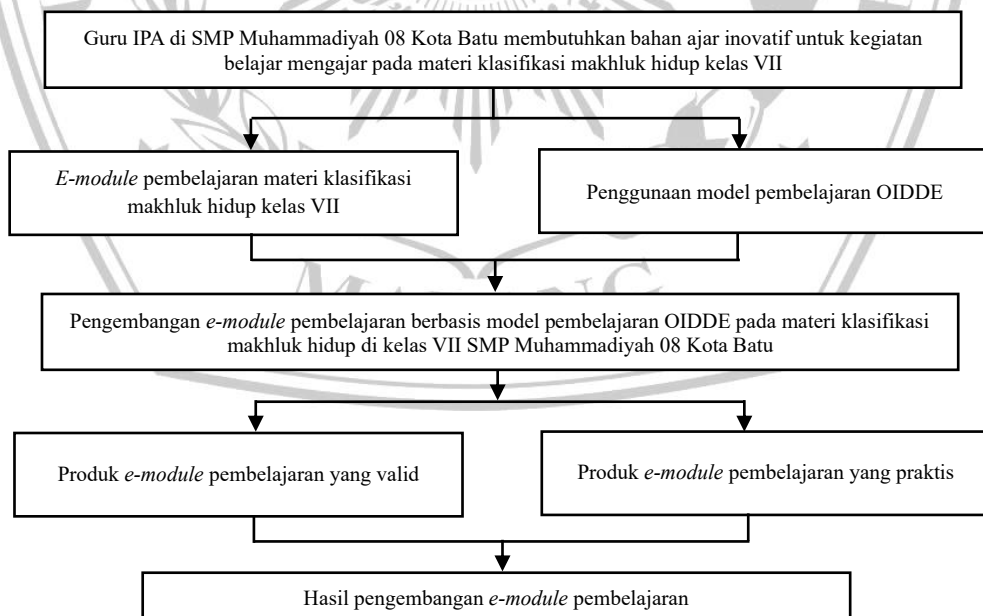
Guru IPA di SMP Muhammadiyah 08 Kota Batu membutuhkan bahan ajar inovatif untuk kegiatan belajar mengajar pada materi klasifikasi makhluk hidup kelas VII

E-module pembelajaran materi klasifikasi makhluk hidup kelas VII

Penggunaan model pembelajaran OIDDE

Pengembangan e-module pembelajaran berbasis model pembelajaran OIDDE pada materi klasifikasi makhluk hidup di kelas VII SMP Muhammadiyah 08 Kota Batu

Produk e-module pembelajaran yang valid

Produk e-module pembelajaran yang praktis

Hasil pengembangan e-module pembelajaran